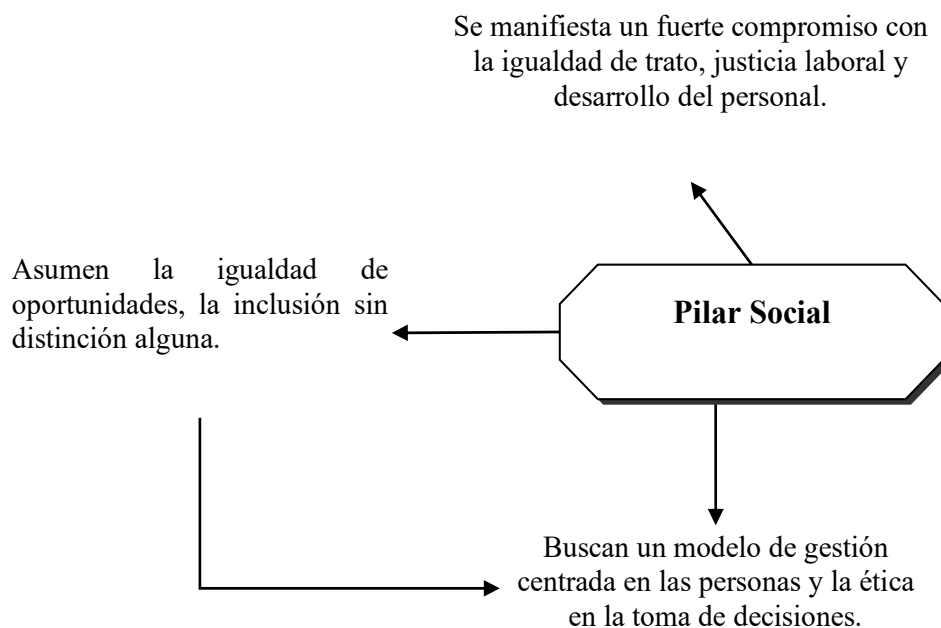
Se manifiesta un fuerte compromiso con la igualdad de trato, justicia laboral y desarrollo del personal.

Pilar Social

Asumen la igualdad de oportunidades, la inclusión sin distinción alguna.

Buscan un modelo de gestión centrada en las personas y la ética en la toma de decisiones.